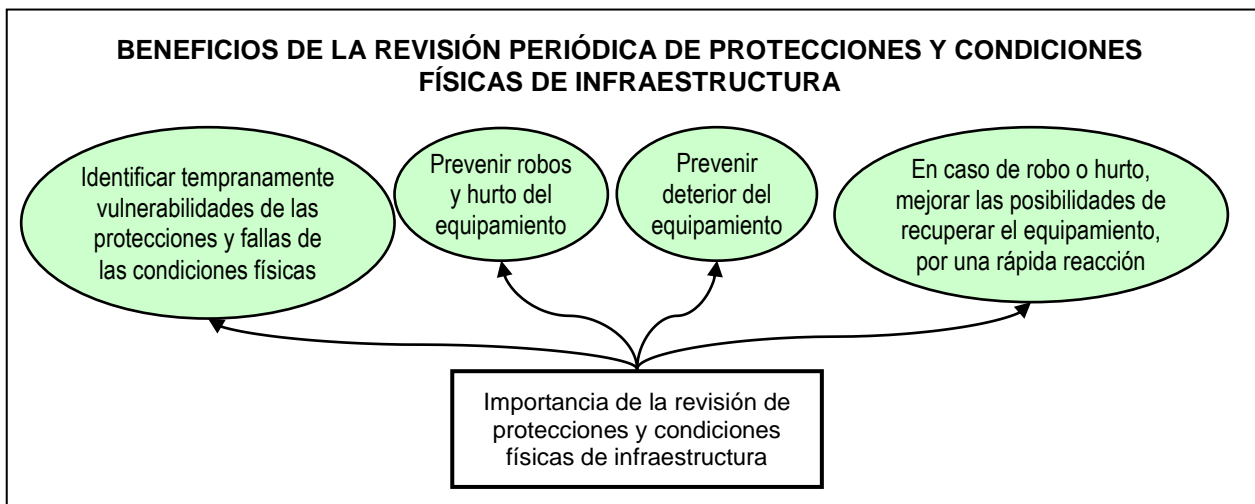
BENEFICIOS DE LA REVISIÓN PERIÓDICA DE PROTECCIONES Y CONDICIONES FÍSICAS DE INFRAESTRUCTURA

Identificar tempranamente vulnerabilidades de las protecciones y fallas de las condiciones físicas

Prevenir robos y hurto del equipamiento

Prevenir deterior del equipamiento

En caso de robo o hurto, mejorar las posibilidades de recuperar el equipamiento, por una rápida reacción

Importancia de la revisión de protecciones y condiciones físicas de infraestructura